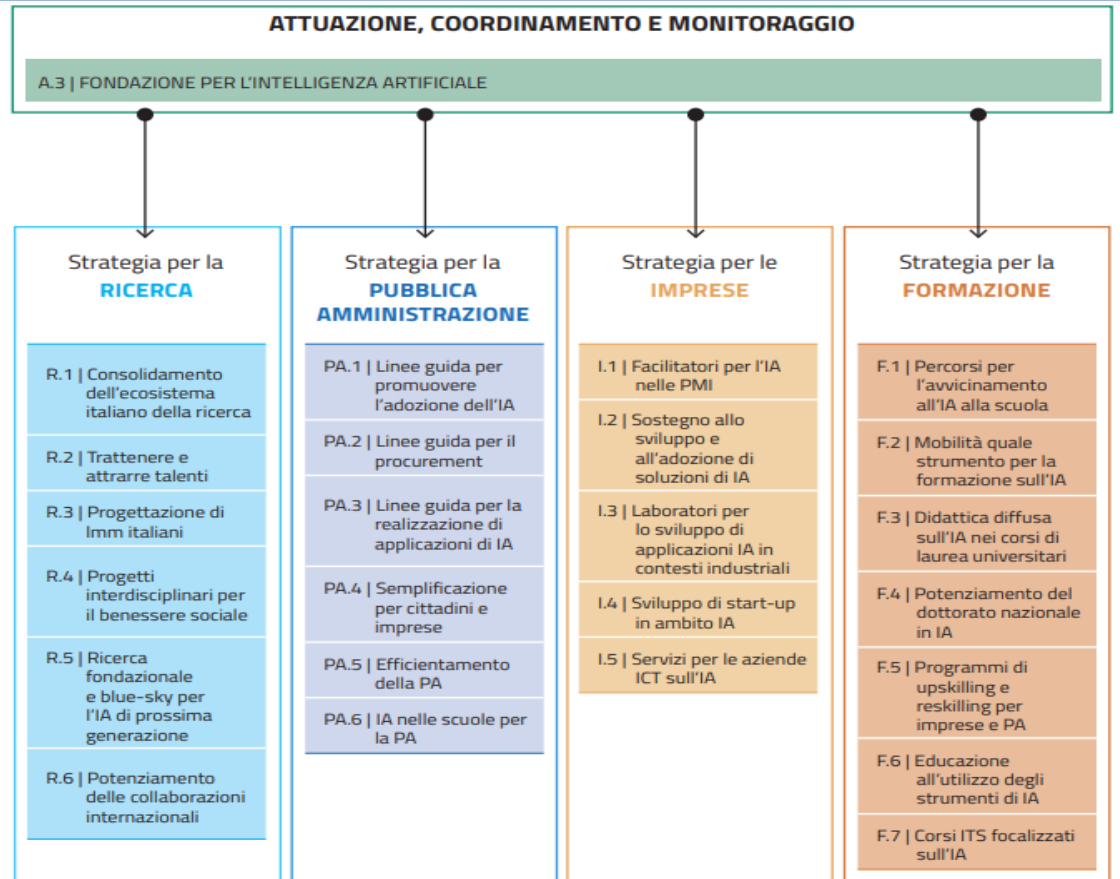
ATTUAZIONE, COORDINAMENTO E MONITORAGGIO

A.3 | FONDAZIONE PER L'INTELLIGENZA ARTIFICIALE

Strategia per la RICERCA

R.1 | Consolidamento dell'ecosistema italiano della ricerca

R.2 | Trattenere e attrarre talenti

R.3 | Progettazione di lmm italiani

R.4 | Progetti interdisciplinari per il benessere sociale

R.5 | Ricerca fondazionale e blue-sky per l'IA di prossima generazione

R.6 | Potenziamento delle collaborazioni internazionali

Strategia per la PUBBLICA AMMINISTRAZIONE

PA.1 | Linee guida per promuovere l'adozione dell'IA

PA.2 | Linee guida per il procurement

PA.3 | Linee guida per la realizzazione di applicazioni di IA

PA.4 | Semplificazione per cittadini e imprese

PA.5 | Efficientamento della PA

PA.6 | IA nelle scuole per la PA

Strategia per le IMPRESE

I.1 | Facilitatori per l'IA nelle PMI

I.2 | Sostegno allo sviluppo e all'adozione di soluzioni di IA

I.3 | Laboratori per lo sviluppo di applicazioni IA in contesti industriali

I.4 | Sviluppo di start-up in ambito IA

I.5 | Servizi per le aziende ICT sull'IA

Strategia per la FORMAZIONE

F.1 | Percorsi per l'avvicinamento all'IA alla scuola

F.2 | Mobilità quale strumento per la formazione sull'IA

F.3 | Didattica diffusa sull'IA nei corsi di laurea universitari

F.4 | Potenziamento del dottorato nazionale in IA

F.5 | Programmi di upskilling e reskilling per imprese e PA

F.6 | Educazione all'utilizzo degli strumenti di IA

F.7 | Corsi ITS focalizzati sull'IA